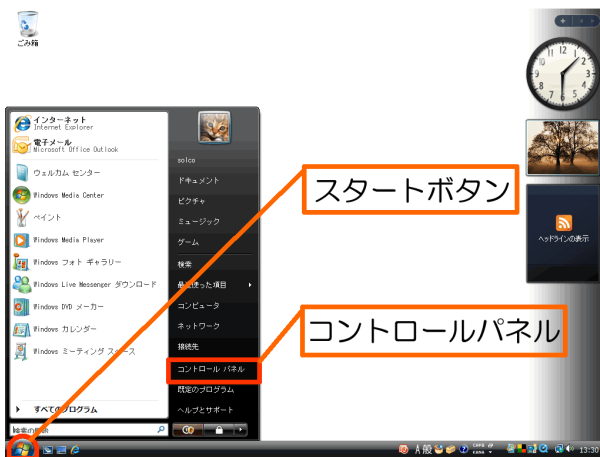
ごみ箱

インターネット
Internet Explorer
電子メール
Microsoft Office Outlook
ウェルカム センター
Windows Media Center
ペイント
Windows Media Player
Windows フォト ギャラリー
Windows Live Messenger ダウンロード
Windows DVD メーカー
Windows カレンダー
Windows ミーティング スペース
すべてのプログラム
検索の開始

solco
ドキュメント
ピクチャ
ミュージック
ゲーム
検索
最近使った項目
コンピュータ
ネットワーク
接続先
コントロール パネル
既定のプログラム
ヘルプとサポート

スタートボタン
コントロールパネル

ヘッドラインの表示

A 般
13:30